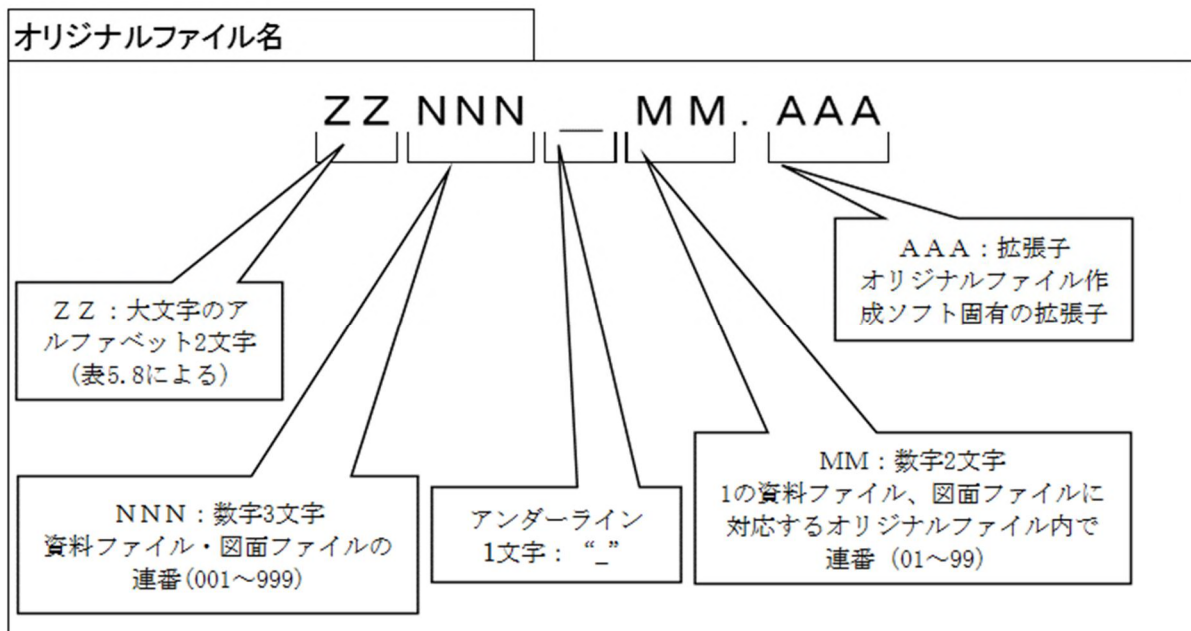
オリジナルファイル名

ZZ NNN _ MM. AAA

AAA：拡張子
オリジナルファイル作成ソフト固有の拡張子

ZZ：大文字のアルファベット2文字
（表5.8による）

MM：数字2文字
1の資料ファイル、図面ファイルに対応するオリジナルファイル内で連番（01～99）

NNN：数字3文字
資料ファイル・図面ファイルの連番(001～999)

アンダーライン
1文字："_"